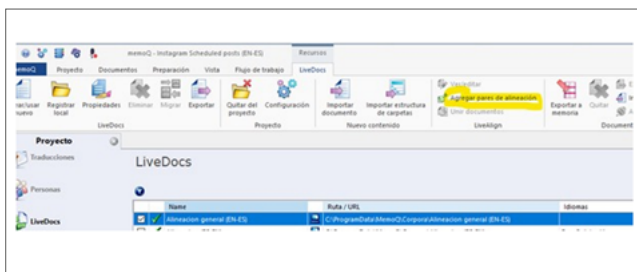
memoQ - Instagram Scheduled posts (EN-ES)
Recursos
memoQ
Proyecto
Documentos
Preparación
Vista
Flujo de trabajo
LiveDocs
Crear/usar nuevo
Registrar local
Propiedades
Eliminar
Migrar
Exportar
LiveDocs
Quitar del proyecto
Configuración
Proyecto
Importar documento
Importar estructura de carpetas
Nuevo contenido
Verificar
Agregar pares de alineación
Unir documentos
LiveAlign
Exportar a memoria
Quitar
Document
Proyecto
Traducciones
Personas
LiveDocs
LiveDocs
Name
Ruta / URL
Idiomas
Alineacion general (EN-ES)
C:\ProgramData\MemoQ\Corpora\Alineacion general (EN-ES)